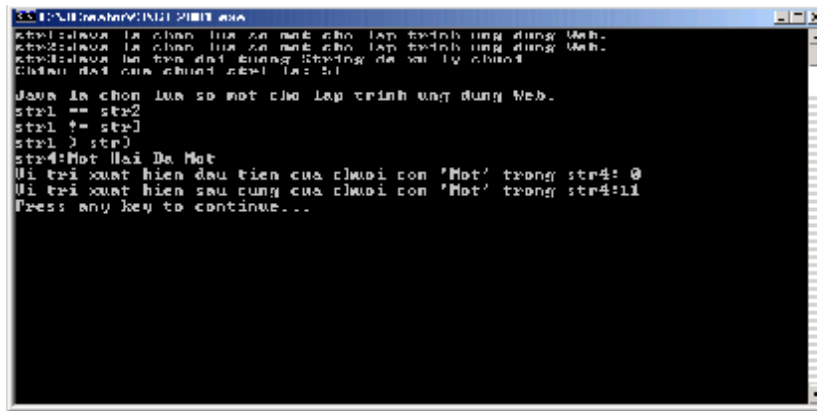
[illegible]
str1:Java la chon lua so mot cho lap trinh ung dung Web.
str2:Java la chon lua so mot cho lap trinh ung dung Web.
str3:Java la ten doi tuong String de xu ly chuoi
Chieu dai cua chuoi str1 la: 51

Java la chon lua so mot cho lap trinh ung dung Web.
str1 == str2
str1 != str3
str1 > str3
str4:Mot Hai Ba Mot
Vi tri xuat hien dau tien cua chuoi con 'Mot' trong str4: 0
Vi tri xuat hien sau cung cua chuoi con 'Mot' trong str4:11
Press any key to continue...